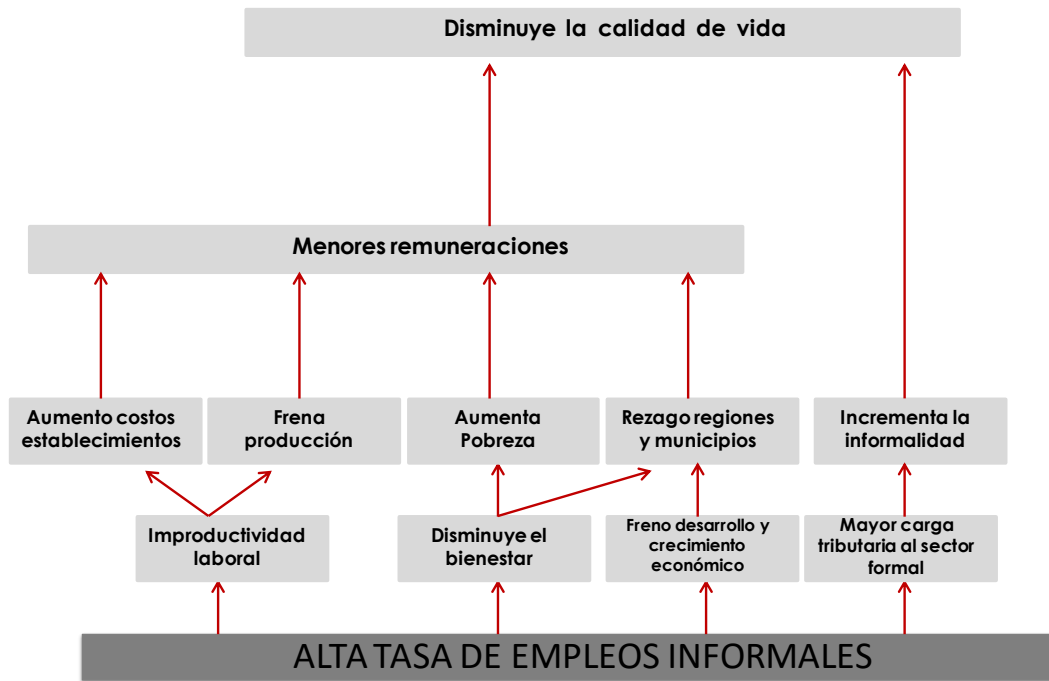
Disminuye la calidad de vida

Menores remuneraciones

Aumento costos establecimientos

Frena producción

Aumenta Pobreza

Rezago regiones y municipios

Incrementa la informalidad

Improductividad laboral

Disminuye el bienestar

Freno desarrollo y crecimiento económico

Mayor carga tributaria al sector formal

ALTA TASA DE EMPLEOS INFORMALES